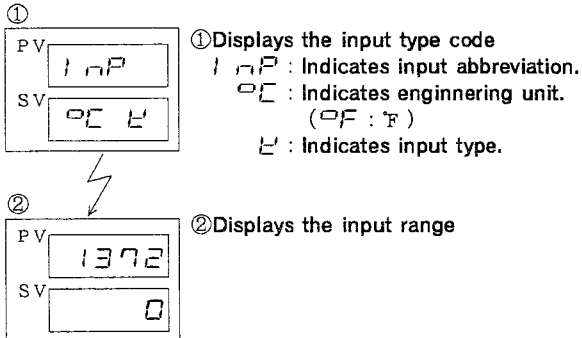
①

PV InP

SV °C K

②

PV 1372

SV 0

①Displays the input type code

InP : Indicates input abbreviation.

°C : Indicates enginnering unit. (°F : °F)

K : Indicates input type.

②Displays the input range